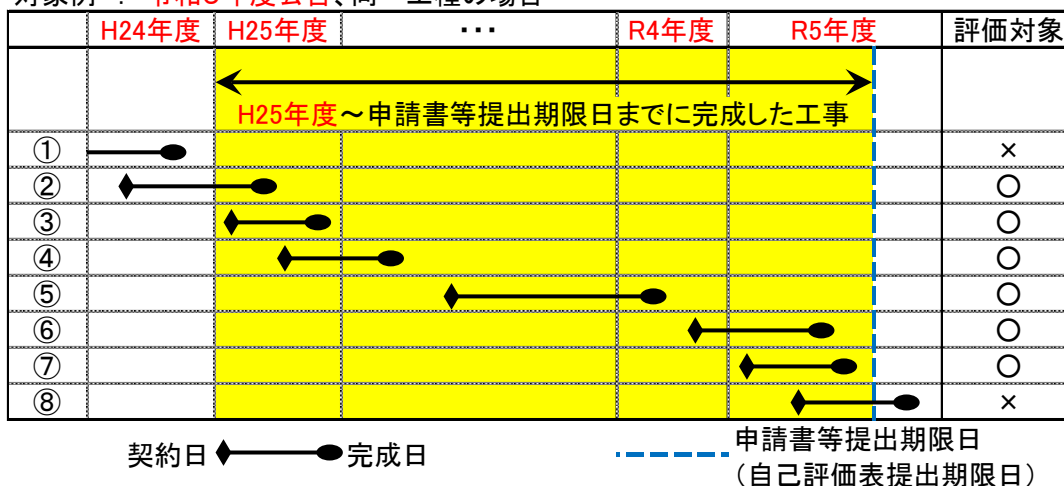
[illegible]

|  | H24年度 | H25年度 | ・・・ | R4年度 | R5年度 | 評価対象 |
|---|---|---|---|---|---|---|
|  | H25年度～申請書等提出期限日までに完成した工事 |  |  |  |  |  |
| ① |  |  |  |  |  | × |
| ② |  |  |  |  |  | ○ |
| ③ |  |  |  |  |  | ○ |
| ④ |  |  |  |  |  | ○ |
| ⑤ |  |  |  |  |  | ○ |
| ⑥ |  |  |  |  |  | ○ |
| ⑦ |  |  |  |  |  | ○ |
| ⑧ |  |  |  |  |  | × |

契約日 完成日

申請書等提出期限日
（自己評価表提出期限日）